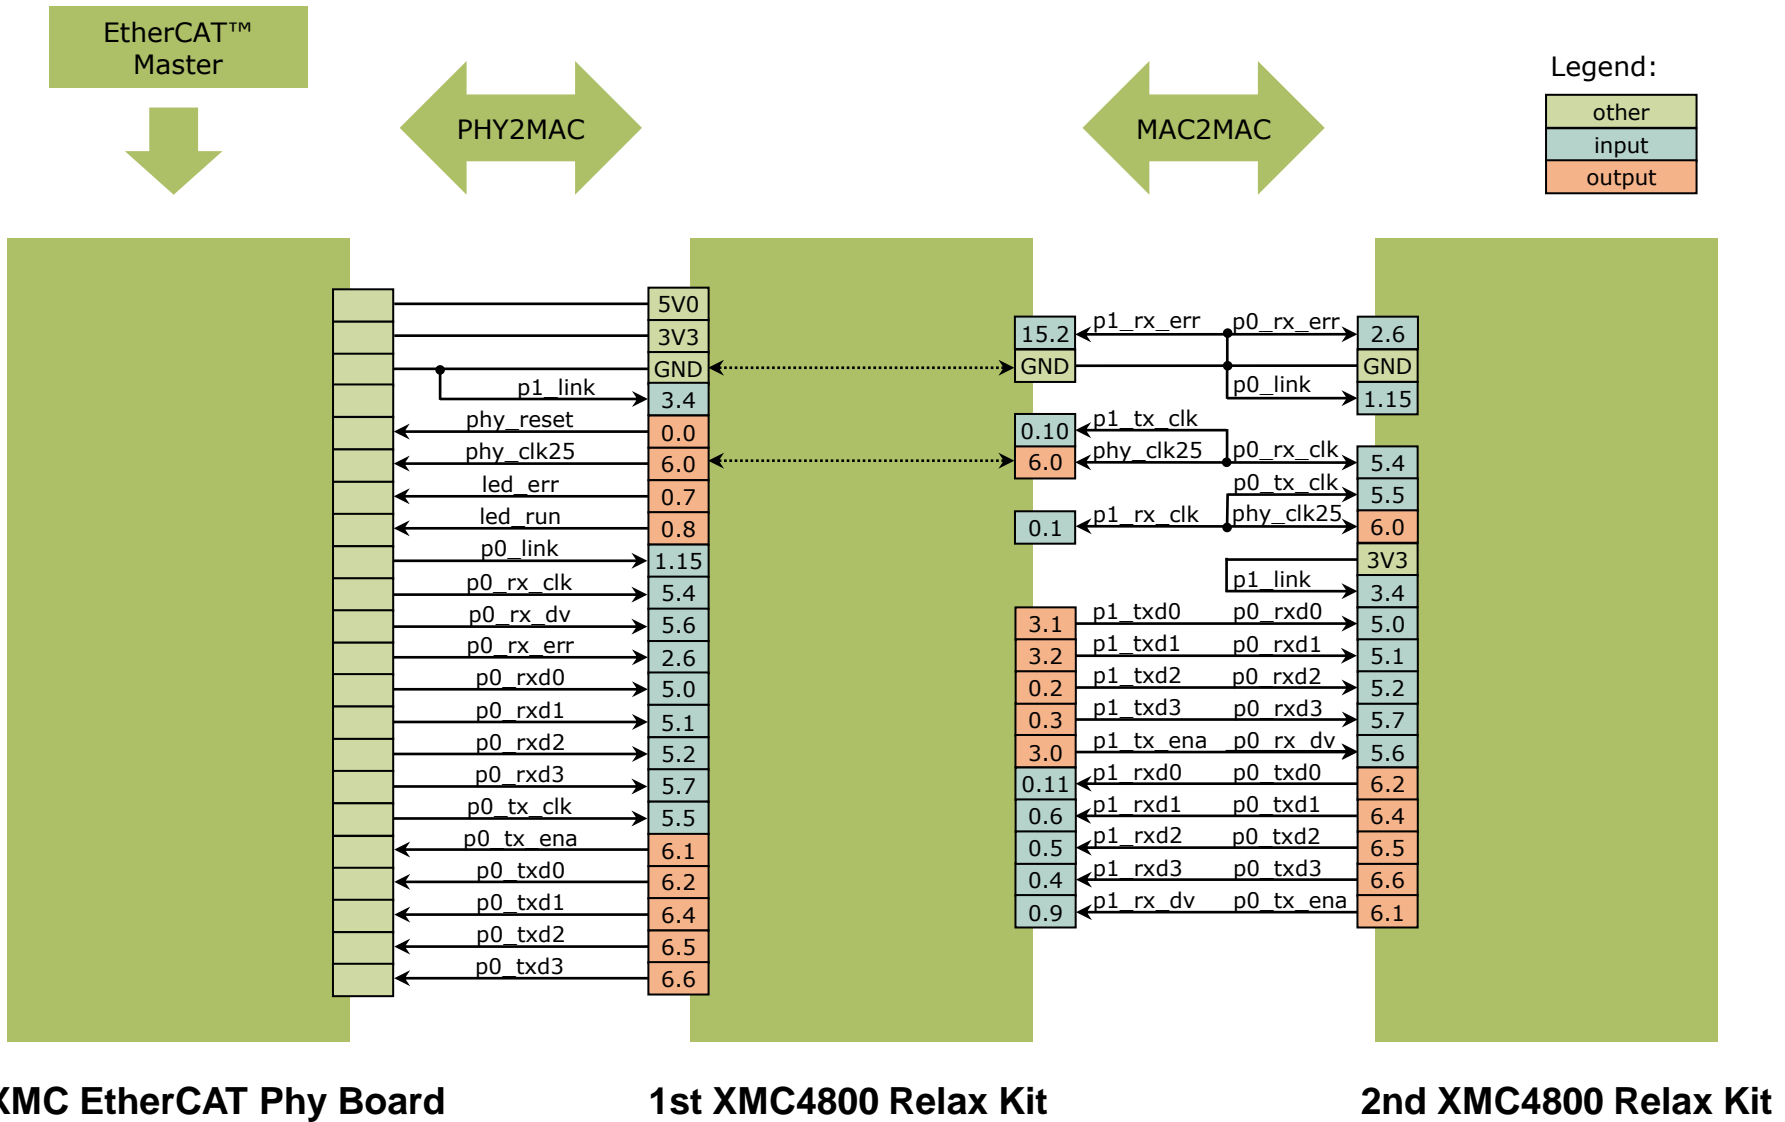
EtherCAT™ Master

PHY2MAC

MAC2MAC

Legend:
other
input
output

5V0
3V3
GND
p1_link 3.4
phy_reset 0.0
phy_clk25 6.0
led_err 0.7
led_run 0.8
p0_link 1.15
p0_rx_clk 5.4
p0_rx_dv 5.6
p0_rx_err 2.6
p0_rxd0 5.0
p0_rxd1 5.1
p0_rxd2 5.2
p0_rxd3 5.7
p0_tx_clk 5.5
p0_tx_ena 6.1
p0_txd0 6.2
p0_txd1 6.4
p0_txd2 6.5
p0_txd3 6.6

15.2 p1_rx_err p0_rx_err 2.6
GND GND
p0_link 1.15
0.10 p1_tx_clk
6.0 phy_clk25 p0_rx_clk 5.4
p0_tx_clk 5.5
0.1 p1_rx_clk phy_clk25 6.0
3V3
p1_link 3.4
3.1 p1_txd0 p0_rxd0 5.0
3.2 p1_txd1 p0_rxd1 5.1
0.2 p1_txd2 p0_rxd2 5.2
0.3 p1_txd3 p0_rxd3 5.7
3.0 p1_tx_ena p0_rx_dv 5.6
0.11 p1_rxd0 p0_txd0 6.2
0.6 p1_rxd1 p0_txd1 6.4
0.5 p1_rxd2 p0_txd2 6.5
0.4 p1_rxd3 p0_txd3 6.6
0.9 p1_rx_dv p0_tx_ena 6.1

XMC EtherCAT Phy Board

1st XMC4800 Relax Kit

2nd XMC4800 Relax Kit